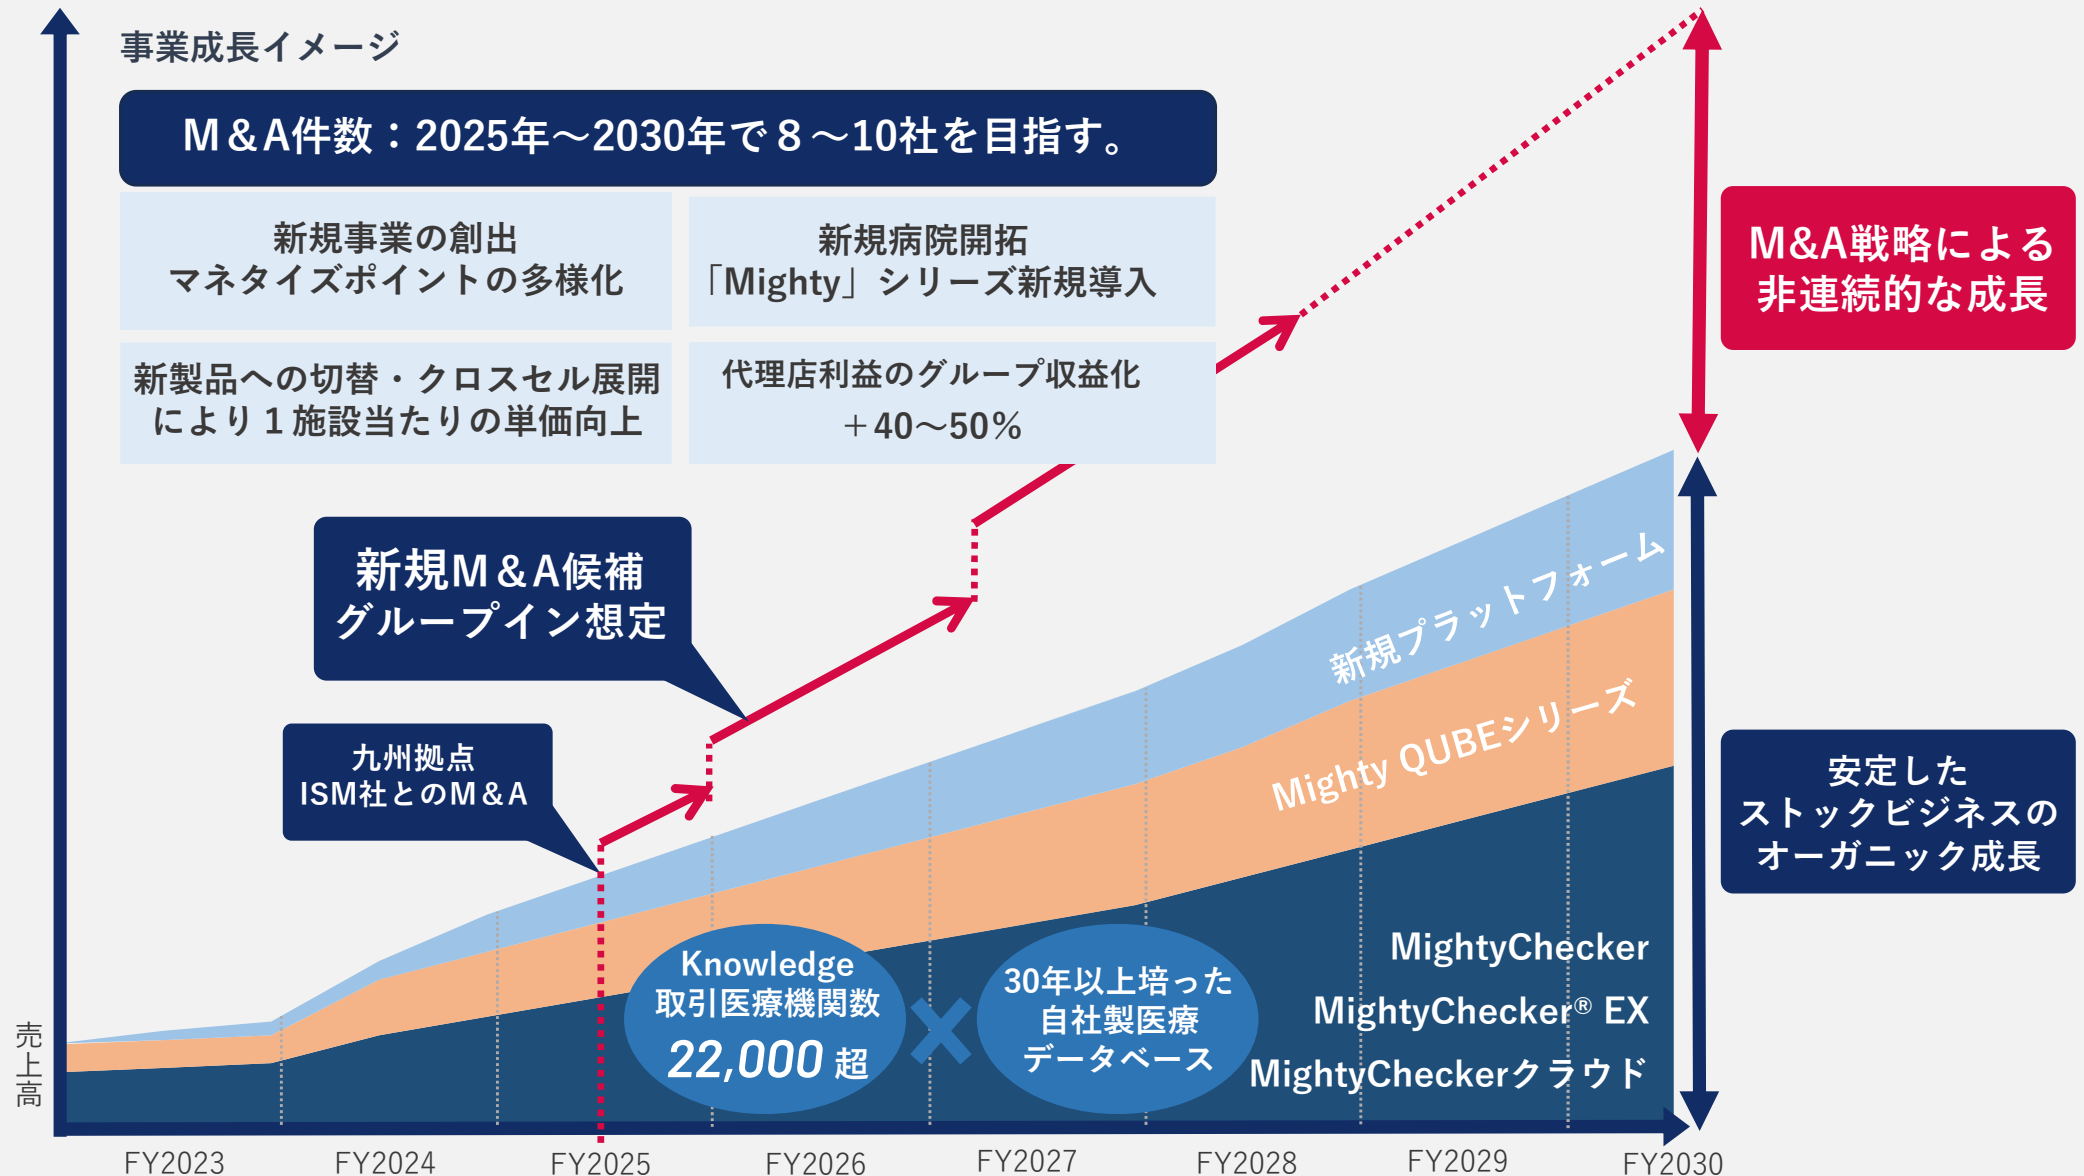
事業成長イメージ

M＆A件数：2025年～2030年で８～10社を目指す。

新規事業の創出
マネタイズポイントの多様化

新規病院開拓
「Mighty」シリーズ新規導入

新製品への切替・クロスセル展開により１施設当たりの単価向上

代理店利益のグループ収益化
＋40～50%

M&A戦略による
非連続的な成長

新規M＆A候補
グループイン想定

九州拠点
ISM社とのM＆A

新規プラットフォーム

Mighty QUBEシリーズ

安定した
ストックビジネスの
オーガニック成長

Knowledge
取引医療機関数
22,000 超

30年以上培った
自社製医療
データベース

MightyChecker
MightyChecker® EX
MightyCheckerクラウド

売上高

FY2023 FY2024 FY2025 FY2026 FY2027 FY2028 FY2029 FY2030